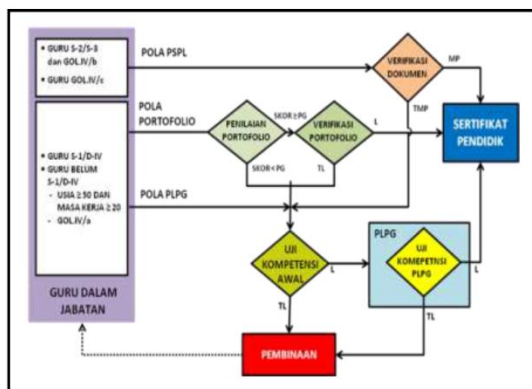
• GURU S-2/S-3 dan GOL.IV/b

• GURU GOL.IV/c

POLA PSPL

VERIFIKASI DOKUMEN

MP

TMP

POLA PORTOFOLIO

PENILAIAN PORTOFOLIO

SKOR ≥ PG

VERIFIKASI PORTOFOLIO

L

SERTIFIKAT PENDIDIK

SKOR < PG

TL

• GURU S-1/D-IV

• GURU BELUM S-1/D-IV

- USIA ≥ 50 DAN MASA KERJA ≥ 20

- GOL.IV/a

POLA PLPG

UJI KOMPETENSI AWAL

L

PLPG

UJI KOMPETENSI PLPG

L

TL

TL

GURU DALAM JABATAN

PEMBINAAN